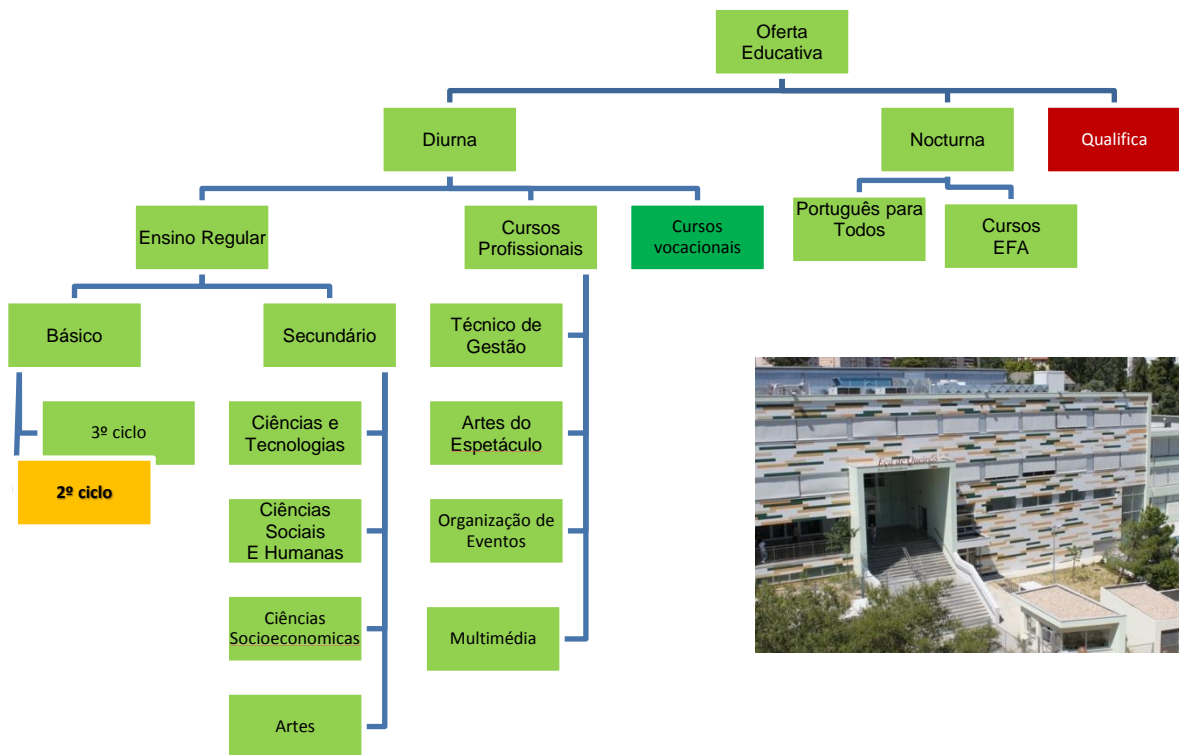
Oferta Educativa

Diurna

Nocturna

Qualifica

Ensino Regular

Cursos Profissionais

Cursos vocacionais

Português para Todos

Cursos EFA

Básico

Secundário

3º ciclo

2º ciclo

Ciências e Tecnologias

Ciências Sociais E Humanas

Ciências Socioeconomicas

Artes

Técnico de Gestão

Artes do Espetáculo

Organização de Eventos

Multimédia